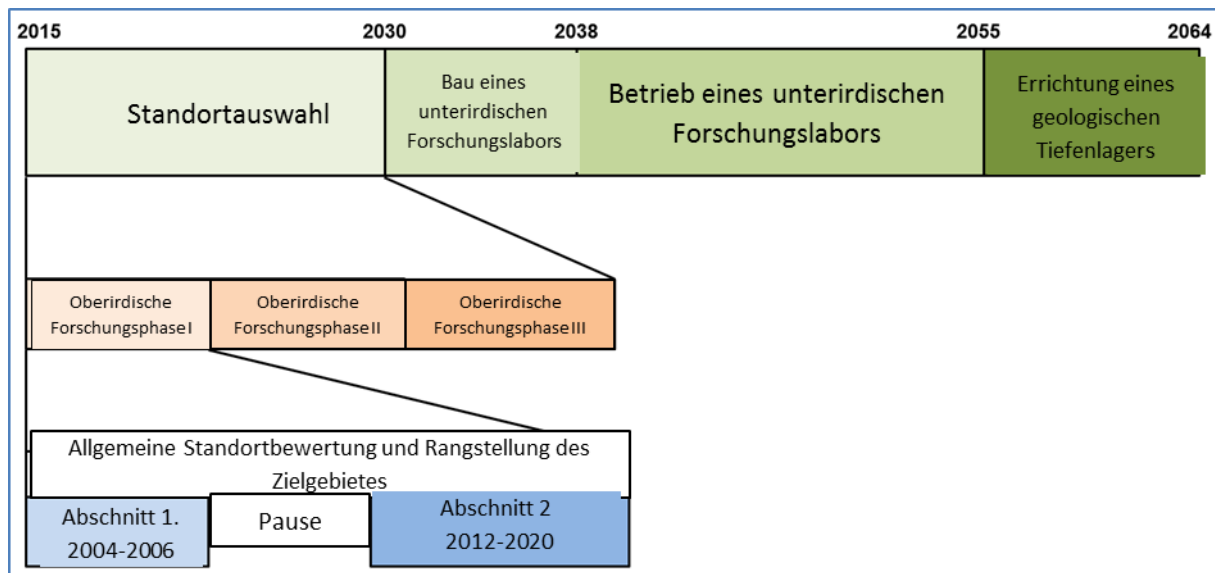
2015
2030
2038
2055
2064

Standortauswahl

Bau eines unterirdischen Forschungslabors

Betrieb eines unterirdischen Forschungslabors

Errichtung eines geologischen Tiefenlagers

Oberirdische Forschungsphase I

Oberirdische Forschungsphase II

Oberirdische Forschungsphase III

Allgemeine Standortbewertung und Rangstellung des Zielgebietes

Abschnitt 1. 2004-2006

Pause

Abschnitt 2 2012-2020